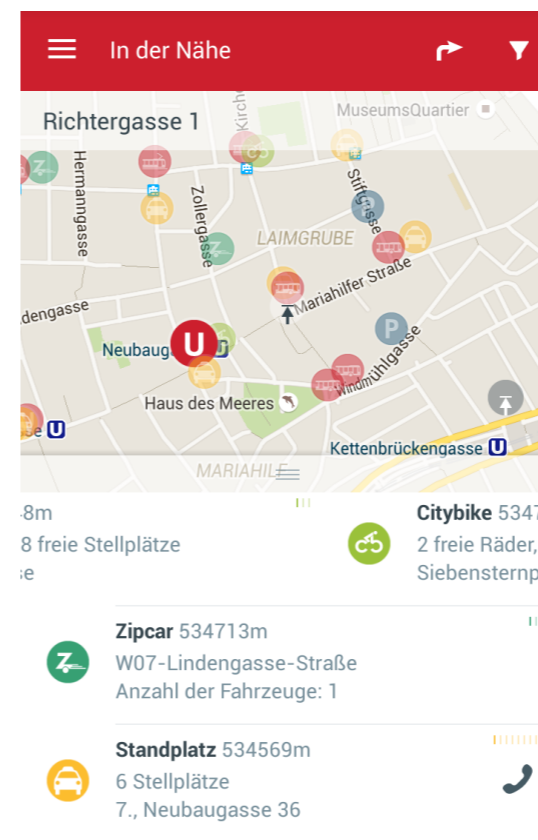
In der Nähe

Richtergasse 1

MuseumsQuartier

Hermanngasse

Zollergasse

Kirch

Stiftgasse

LAIMGRUBE

Mariahilfer Straße

ndengasse

Neubaug

Windmühlgasse

Haus des Meeres

Kettenbrückengasse

MARIAHILF

8m
8 freie Stellplätze
e

Citybike 5347
2 freie Räder,
Siebensternp

Zipcar 534713m
W07-Lindengasse-Straße
Anzahl der Fahrzeuge: 1

Standplatz 534569m
6 Stellplätze
7., Neubaugasse 36